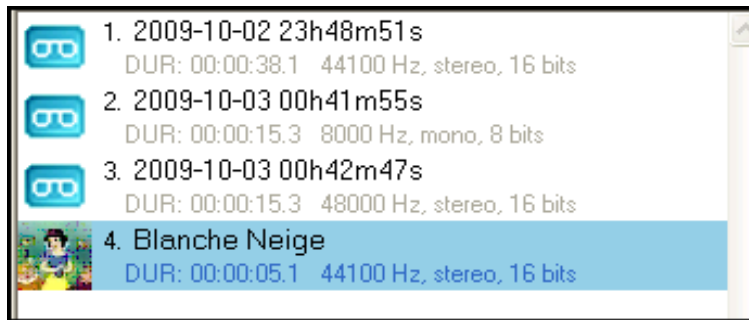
1. 2009-10-02 23h48m51s
DUR: 00:00:38.1 44100 Hz, stereo, 16 bits

2. 2009-10-03 00h41m55s
DUR: 00:00:15.3 8000 Hz, mono, 8 bits

3. 2009-10-03 00h42m47s
DUR: 00:00:15.3 48000 Hz, stereo, 16 bits

4. Blanche Neige
DUR: 00:00:05.1 44100 Hz, stereo, 16 bits